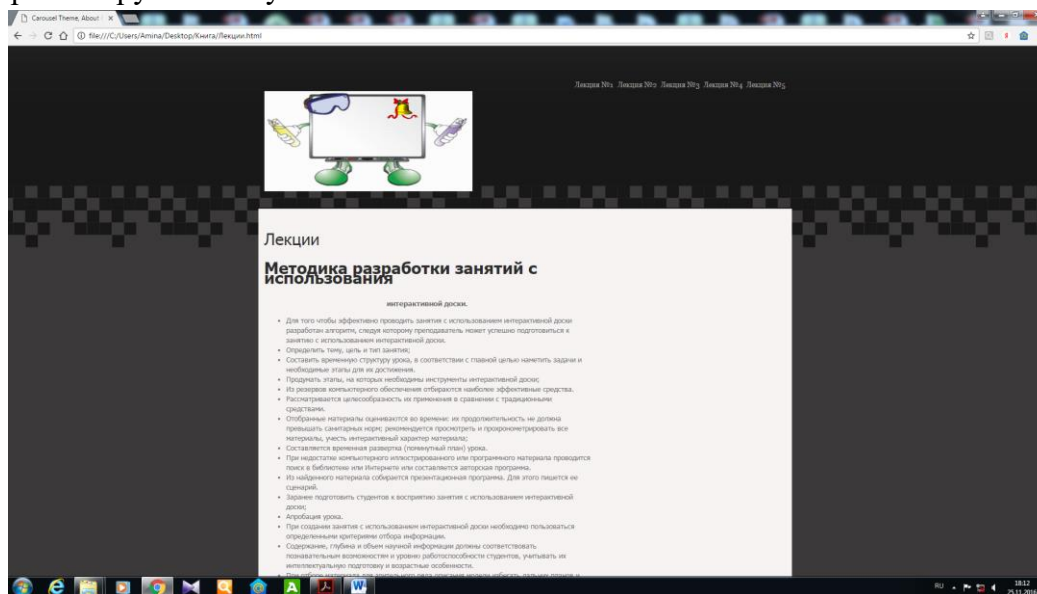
Carousel Theme, About | ×

file:///C:/Users/Amina/Desktop/Книга/Лекции.html

Лекция №1 Лекция №2 Лекция №3 Лекция №4 Лекция №5

Лекции

Методика разработки занятий с использования

интерактивной доски.

- Для того чтобы эффективно проводить занятия с использованием интерактивной доски разработан алгоритм, следуя которому преподаватель может успешно подготовиться к занятию с использованием интерактивной доски.
- Определить тему, цель и тип занятия;
- Составить временную структуру урока, в соответствии с главной целью наметить задачи и необходимые этапы для их достижения.
- Продумать этапы, на которых необходимы инструменты интерактивной доски;
- Из резервов компьютерного обеспечения отбираются наиболее эффективные средства.
- Рассматривается целесообразность их применения в сравнении с традиционными средствами.
- Отобранные материалы оцениваются во времени: их продолжительность не должна превышать санитарных норм; рекомендуется просмотреть и прохронометрировать все материалы, учесть интерактивный характер материала;
- Составляется временная развертка (поминутный план) урока.
- При недостатке компьютерного иллюстрированного или программного материала проводится поиск в библиотеке или Интернете или составляется авторская программа.
- Из найденного материала собирается презентационная программа. Для этого пишется ее сценарий.
- Заранее подготовить студентов к восприятию занятия с использованием интерактивной доски;
- Апробация урока.
- При создании занятия с использованием интерактивной доски необходимо пользоваться определенными критериями отбора информации.
- Содержание, глубина и объем научной информации должны соответствовать познавательным возможностям и уровню работоспособности студентов, учитывать их интеллектуальную подготовку и возрастные особенности.
- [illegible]

RU 18:12 25.11.2016